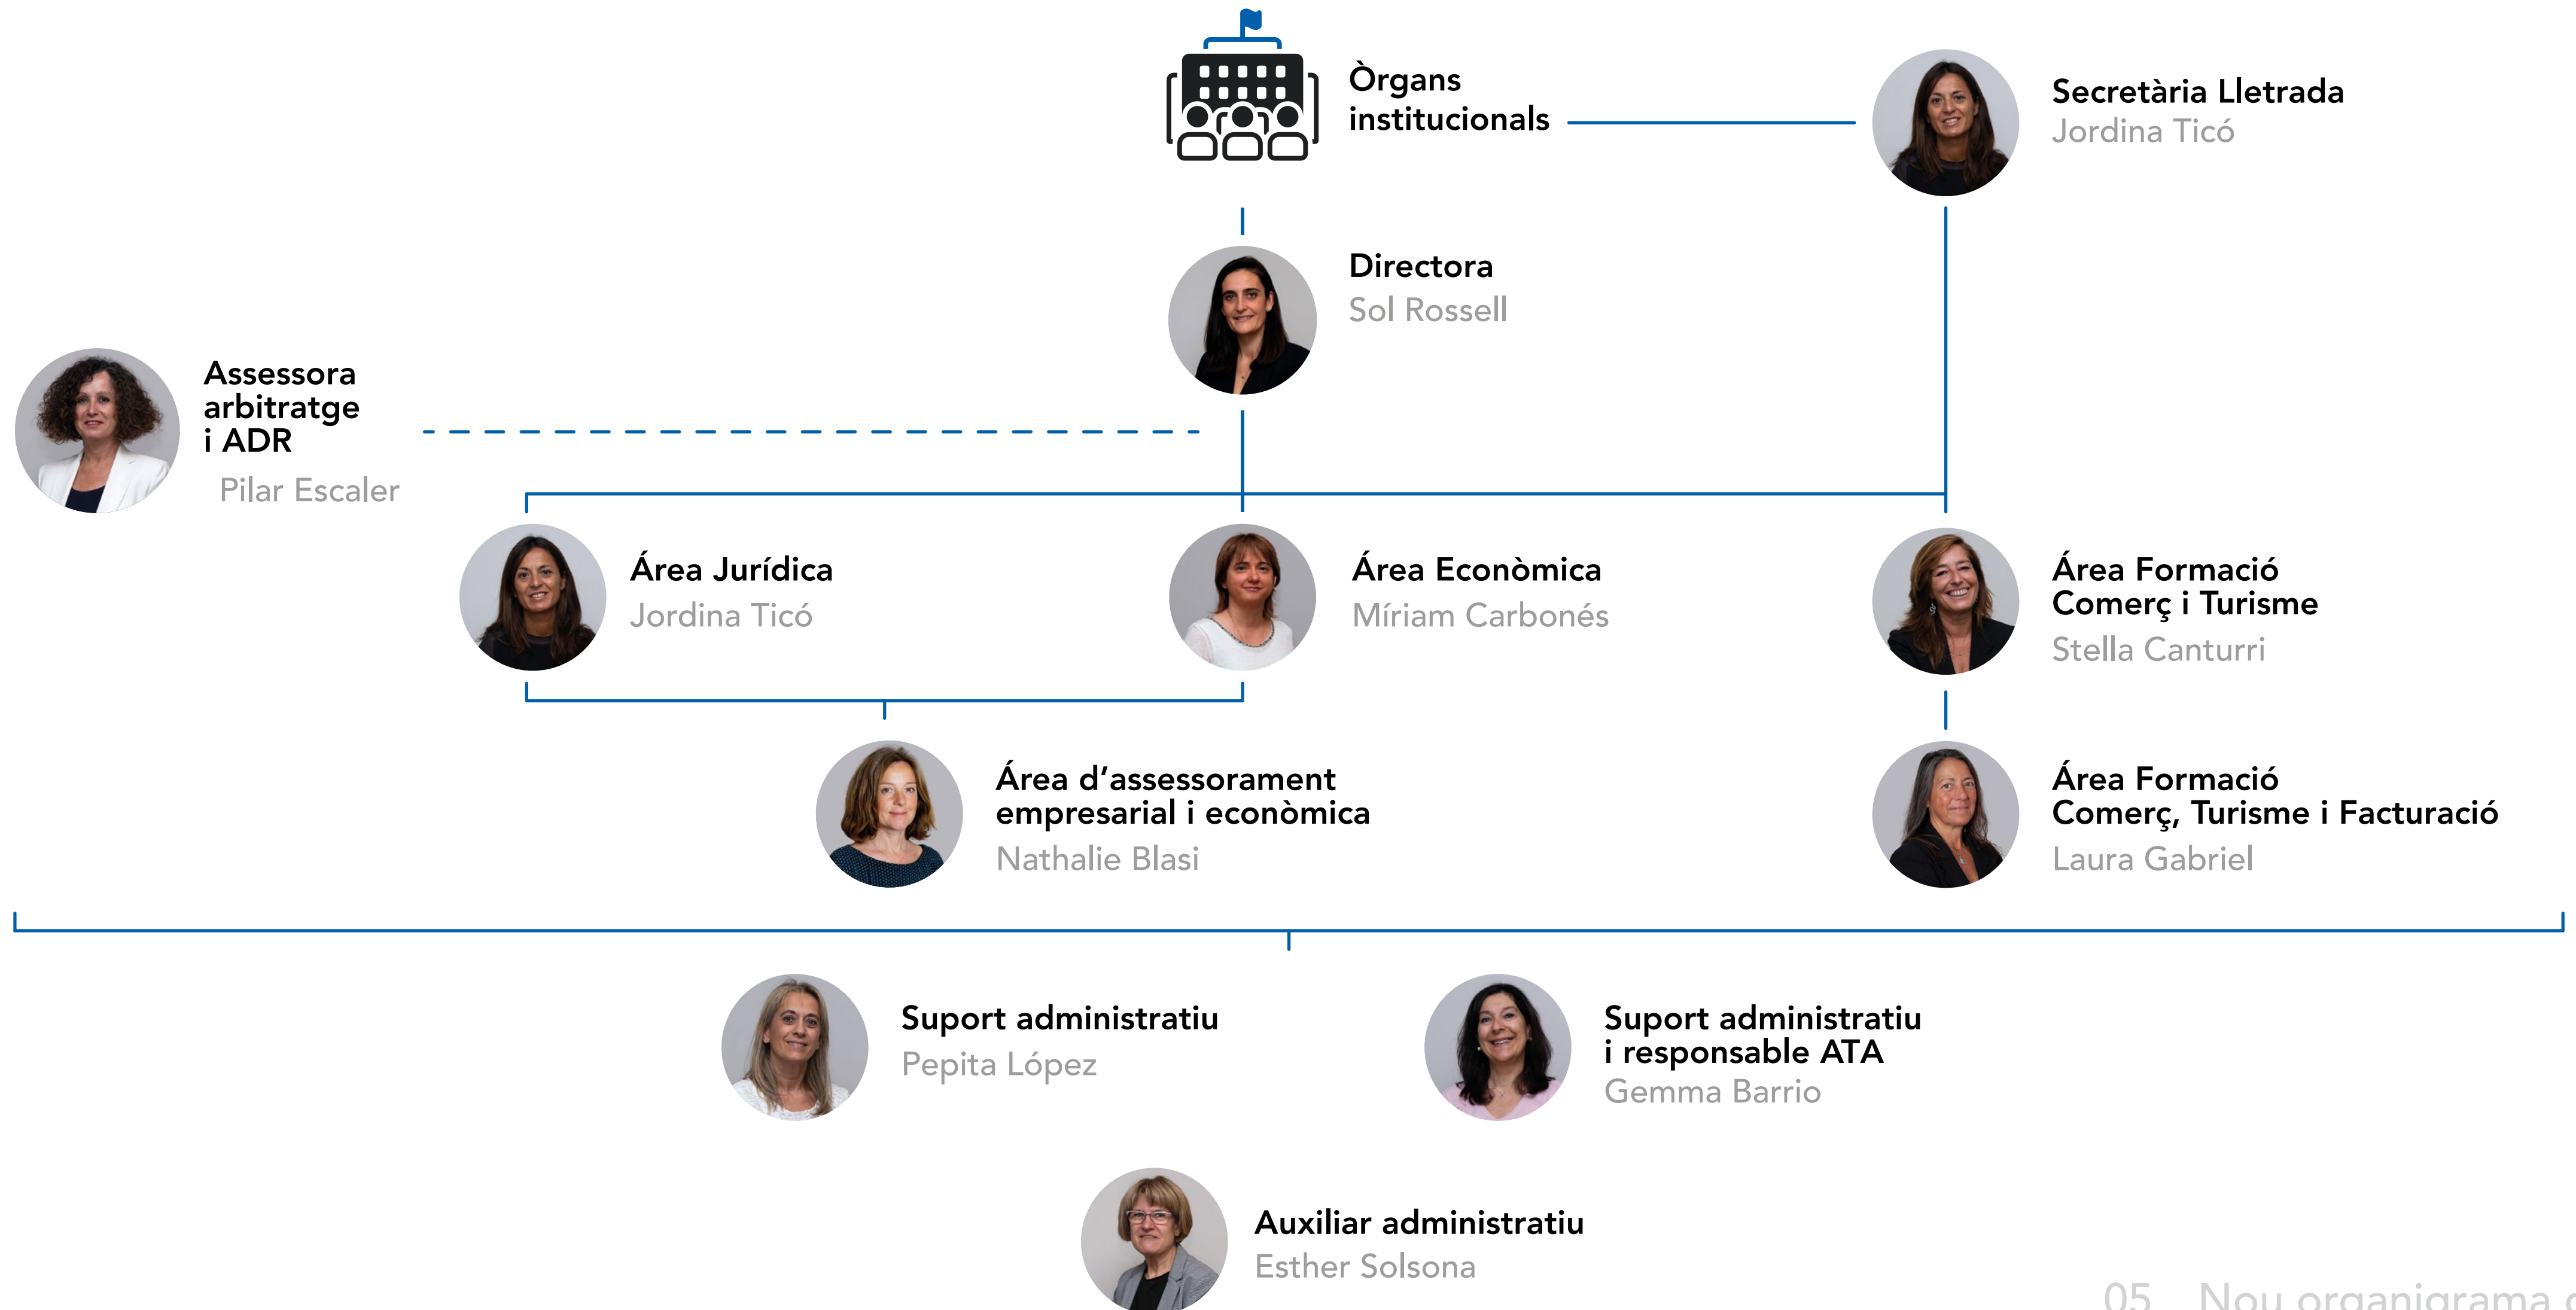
Òrgans institucionals

Secretària Lletrada
Jordina Ticó

Directora
Sol Rossell

Assessora arbitratge i ADR
Pilar Escaler

Área Jurídica
Jordina Ticó

Área Econòmica
Míriam Carbonés

Área Formació Comerç i Turisme
Stella Canturri

Área d'assessorament empresarial i econòmica
Nathalie Blasi

Área Formació Comerç, Turisme i Facturació
Laura Gabriel

Suport administratiu
Pepita López

Suport administratiu i responsable ATA
Gemma Barrio

Auxiliar administratiu
Esther Solsona

05 Nou organigrama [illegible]